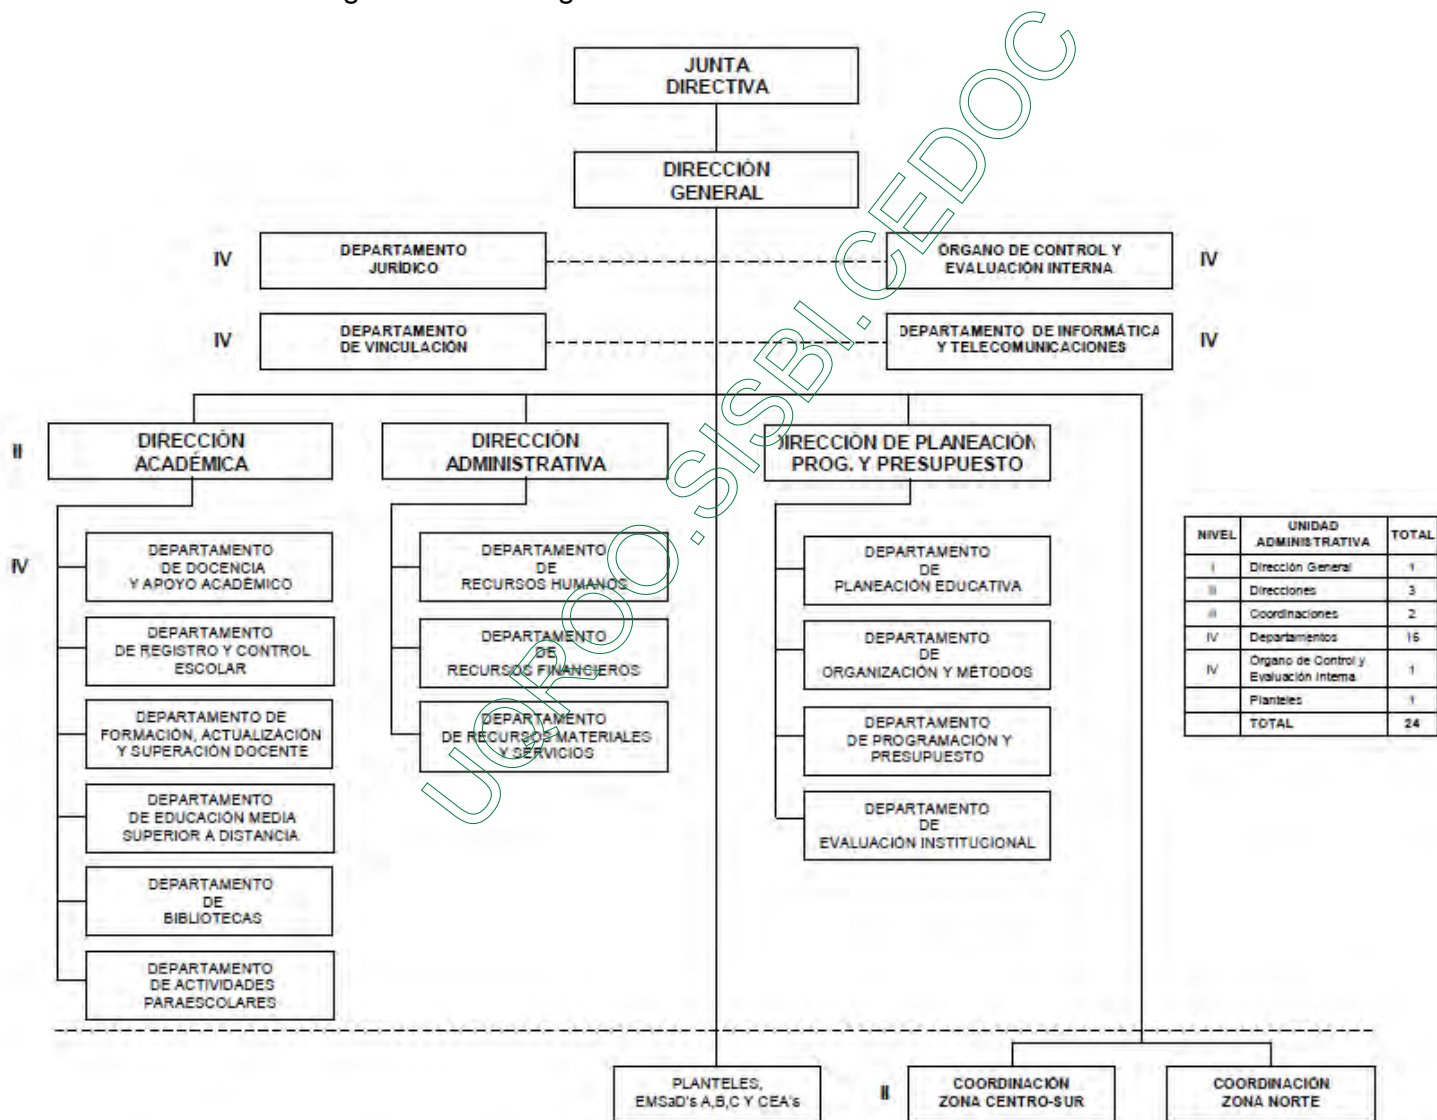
JUNTA DIRECTIVA

DIRECCIÓN GENERAL

IV DEPARTAMENTO JURÍDICO

ÓRGANO DE CONTROL Y EVALUACIÓN INTERNA IV

IV DEPARTAMENTO DE VINCULACIÓN

DEPARTAMENTO DE INFORMÁTICA Y TELECOMUNICACIONES IV

II DIRECCIÓN ACADÉMICA

DIRECCIÓN ADMINISTRATIVA

DIRECCIÓN DE PLANEACIÓN PROG. Y PRESUPUESTO

IV DEPARTAMENTO DE DOCENCIA Y APOYO ACADÉMICO

DEPARTAMENTO DE REGISTRO Y CONTROL ESCOLAR

DEPARTAMENTO DE FORMACIÓN, ACTUALIZACIÓN Y SUPERACIÓN DOCENTE

DEPARTAMENTO DE EDUCACIÓN MEDIA SUPERIOR A DISTANCIA

DEPARTAMENTO DE BIBLIOTECAS

DEPARTAMENTO DE ACTIVIDADES PARAESCOLARES

DEPARTAMENTO DE RECURSOS HUMANOS

DEPARTAMENTO DE RECURSOS FINANCIEROS

DEPARTAMENTO DE RECURSOS MATERIALES Y SERVICIOS

DEPARTAMENTO DE PLANEACIÓN EDUCATIVA

DEPARTAMENTO DE ORGANIZACIÓN Y MÉTODOS

DEPARTAMENTO DE PROGRAMACIÓN Y PRESUPUESTO

DEPARTAMENTO DE EVALUACIÓN INSTITUCIONAL

| NIVEL | UNIDAD ADMINISTRATIVA | TOTAL |
|---|---|---|
| I | Dirección General | 1 |
| II | Direcciones | 3 |
| II | Coordinaciones | 2 |
| IV | Departamentos | 16 |
| IV | Órgano de Control y Evaluación Interna | 1 |
| | Planteles | 1 |
| | TOTAL | 24 |

PLANTELES, EMSaD's A,B,C Y CEA's

II COORDINACIÓN ZONA CENTRO-SUR

COORDINACIÓN ZONA NORTE

UQROO.SISBI.CEDOC